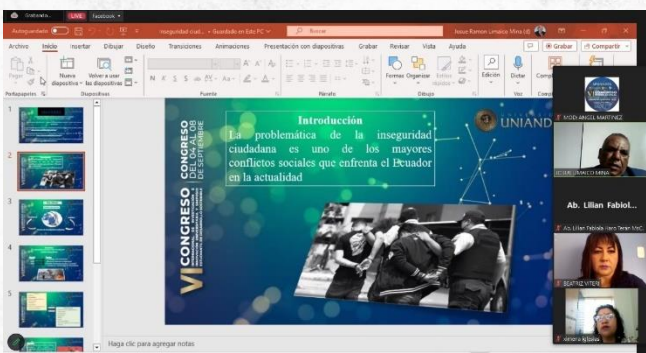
Grabando... LIVE Facebook

Autoguardado Inseguridad ciud... • Guardado en Este PC Buscar Josue Ramon Lenaico Mina (d)

Archivo Inicio Insertar Dibujar Diseño Transiciones Animaciones Presentación con diapositivas Grabar Revisar Vista Ayuda Grabar Compartir

Pegar Nueva diapositiva Volver a usar las diapositivas Formas Organizar Estilos rápidos Edición Dictar

Portapapeles Diapositivas Fuente Párrafo Dibujo Voz

Introducción

La problemática de la inseguridad ciudadana es uno de los mayores conflictos sociales que enfrenta el Ecuador en la actualidad

VI CONGRESO DEL 04 AL 08 DE SEPTIEMBRE

UNIANDES

Haga clic para agregar notas

SYDE ANGEL MARTINEZ

Ab. Lilian Fabiol...

Ab. Lilian Fabiola Haro Terán MsC.

BEATRIZ VITERI

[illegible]